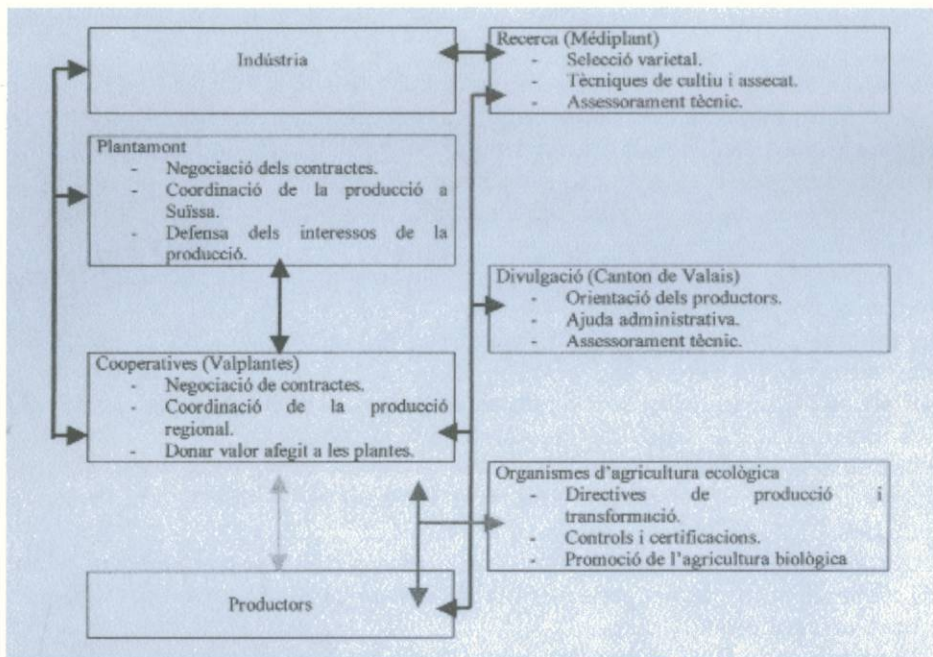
Indústria

Recerca (Médiplant)
- Selecció varietal.
- Tècniques de cultiu i assecat.
- Assessorament tècnic.

Plantamont
- Negociació dels contractes.
- Coordinació de la producció a Suïssa.
- Defensa dels interessos de la producció.

Divulgació (Canton de Valais)
- Orientació dels productors.
- Ajuda administrativa.
- Assessorament tècnic.

Cooperatives (Valplantes)
- Negociació de contractes.
- Coordinació de la producció regional.
- Donar valor afegit a les plantes.

Organismes d'agricultura ecològica
- Directives de producció i transformació.
- Controls i certificacions.
- Promoció de l'agricultura biològica

Productors